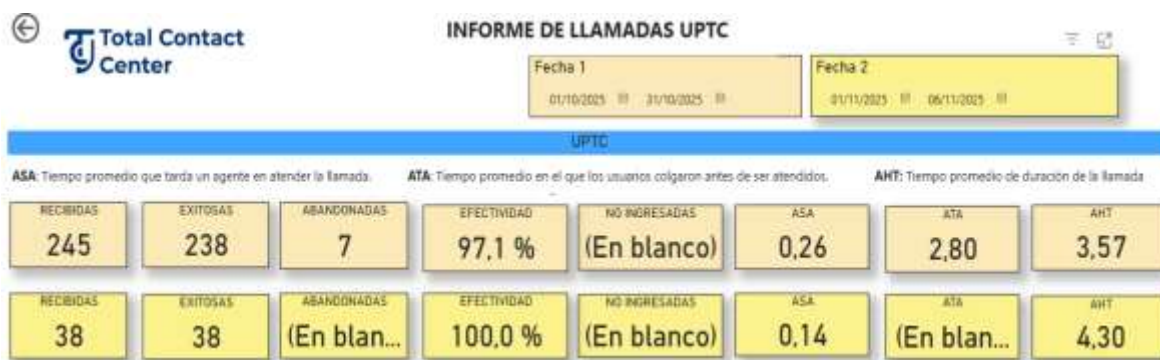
Total Contact Center

INFORME DE LLAMADAS UPTC

Fecha 1
01/10/2025 31/10/2025

Fecha 2
01/11/2025 06/11/2025

UPTC

ASA: Tiempo promedio que tarda un agente en atender la llamada.

ATA: Tiempo promedio en el que los usuarios colgaron antes de ser atendidos.

AHT: Tiempo promedio de duración de la llamada

| RECIBIDAS | EXITOSAS | ABANDONADAS | EFECTIVIDAD | NO INGRESADAS | ASA | ATA | AHT |
|---|---|---|---|---|---|---|---|
| 245 | 238 | 7 | 97,1 % | (En blanco) | 0,26 | 2,80 | 3,57 |
| 38 | 38 | (En blan... | 100,0 % | (En blanco) | 0,14 | (En blan... | 4,30 |